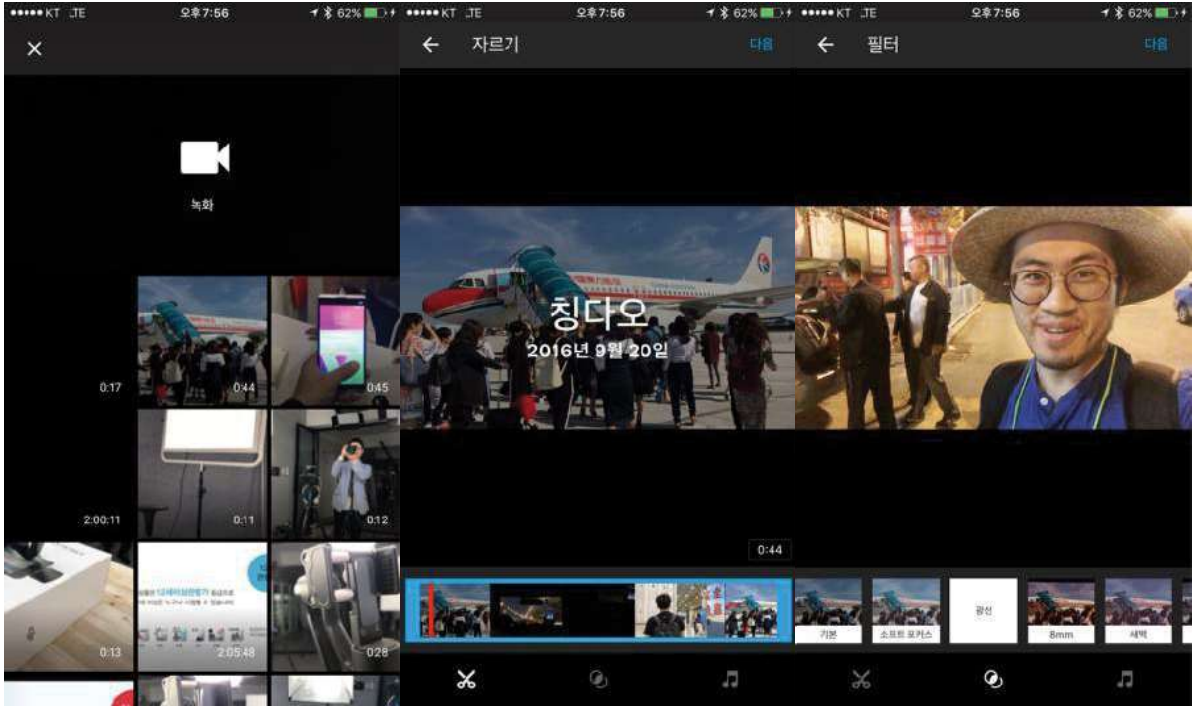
●●●●● KT LTE 오후 7:56 62%

×

녹화

0:17
0:44
0:45
2:00:11
0:11
0:12
0:13
2:05:48
0:28

●●●●● KT LTE 오후 7:56 62%

← 자르기 다음

칭다오
2016년 9월 20일

0:44

●●●●● KT LTE 오후 7:56 62%

← 필터 다음

기본
소프트 포커스
광선
8mm
세피아